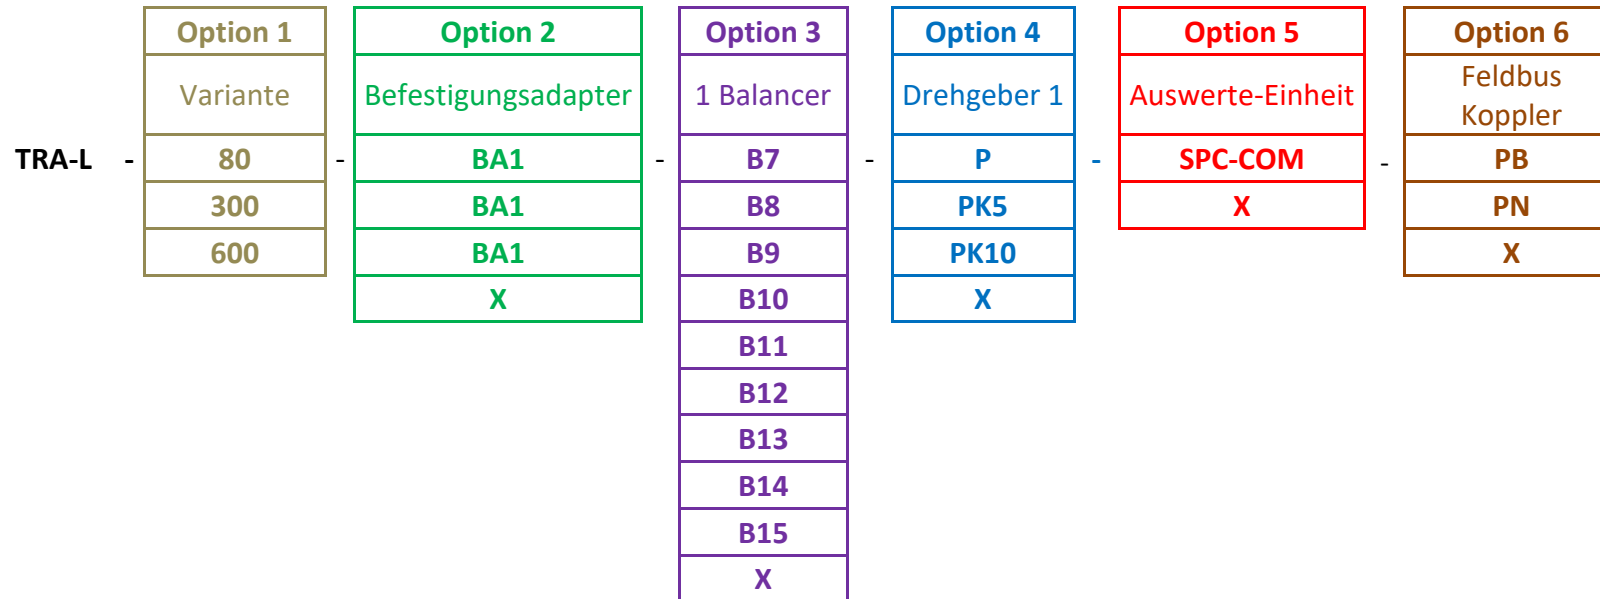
TRA-L - 

| Option 1 |
|---|
| Variante |
| 80 |
| 300 |
| 600 |

-

| Option 2 |
|---|
| Befestigungsadapter |
| BA1 |
| BA1 |
| BA1 |
| X |

-

| Option 3 |
|---|
| 1 Balancer |
| B7 |
| B8 |
| B9 |
| B10 |
| B11 |
| B12 |
| B13 |
| B14 |
| B15 |
| X |

-

| Option 4 |
|---|
| Drehgeber 1 |
| P |
| PK5 |
| PK10 |
| X |

-

| Option 5 |
|---|
| Auswerte-Einheit |
| SPC-COM |
| X |

-

| Option 6 |
|---|
| Feldbus Koppler |
| PB |
| PN |
| X |